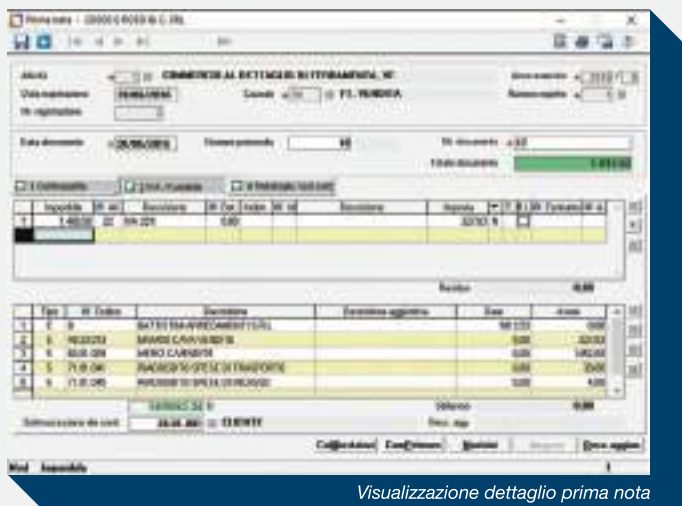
Prima nota - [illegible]

Attività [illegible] COMMERCIO AL DETTAGLIO DI FERRAMENTA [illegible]
Data registrazione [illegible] Causale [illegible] FT. VENDITA
Nr. registrazione

Data documento 25/06/2016 Numero protocollo 10 Nr. documento 10
Totale documento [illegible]

1 Contropartite 2 IVA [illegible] 3 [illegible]

| | Imponibile | % IVA | Descrizione | | | | Imposta |
|---|---|---|---|---|---|---|---|
| 1 | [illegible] | 22 | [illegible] | 0,00 | | | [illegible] |

Residuo 0,00

| | Tipo | N° Codice | Descrizione | Descrizione aggiuntiva | Dare | Avere |
|---|---|---|---|---|---|---|
| 1 | C | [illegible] | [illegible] | | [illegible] | 0,00 |
| 2 | G | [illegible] | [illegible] | | 0,00 | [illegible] |
| 3 | G | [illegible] | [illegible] | | 0,00 | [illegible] |
| 4 | G | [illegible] | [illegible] SPESE DI TRASPORTO | | 0,00 | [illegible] |
| 5 | G | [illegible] | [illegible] | | 0,00 | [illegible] |

Differenza 0,00
Sottoscrizione dei conti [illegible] CLIENTE

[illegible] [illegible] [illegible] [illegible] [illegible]

Visualizzazione dettaglio prima nota